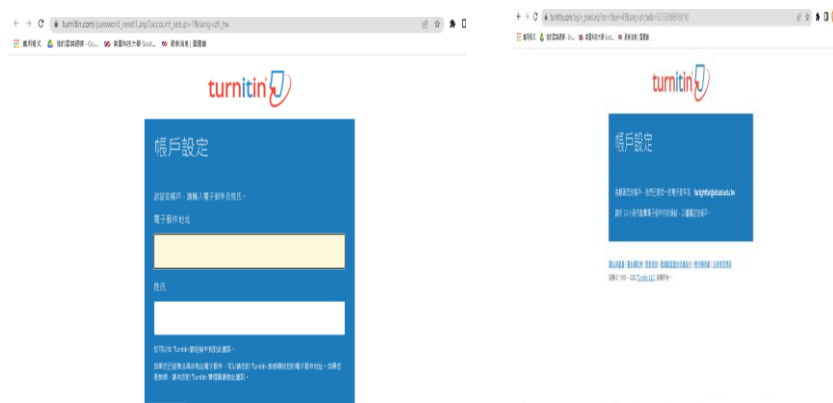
turnitin.com/password_reset1.asp?account_setup=1&lang=zh_tw

應用程式 我的雲端硬碟 - Go... 南臺科技大學 Sout... 連結清單 | 圖書館

turnitin

帳戶設定

欲設定帳戶，請輸入電子郵件及姓氏。

電子郵件地址

姓氏

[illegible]

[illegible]

turnitin.com/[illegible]

應用程式 我的雲端硬碟 - Go... 南臺科技大學 Sout... 連結清單 | 圖書館

turnitin

帳戶設定

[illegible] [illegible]@stust.edu.tw

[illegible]

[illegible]

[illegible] Turnitin, LLC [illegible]